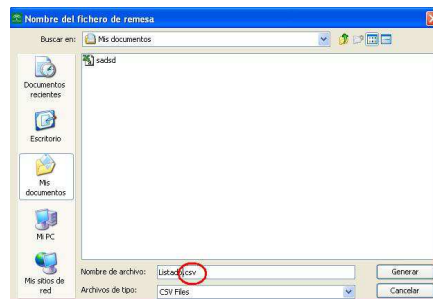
Nombre del fichero de remesa

Buscar en: Mis documentos

sadsd

Documentos recientes

Escritorio

Mis documentos

Mi PC

Mis sitios de red

Nombre de archivo: Listado.csv

Archivos de tipo: CSV Files

Generar

Cancelar